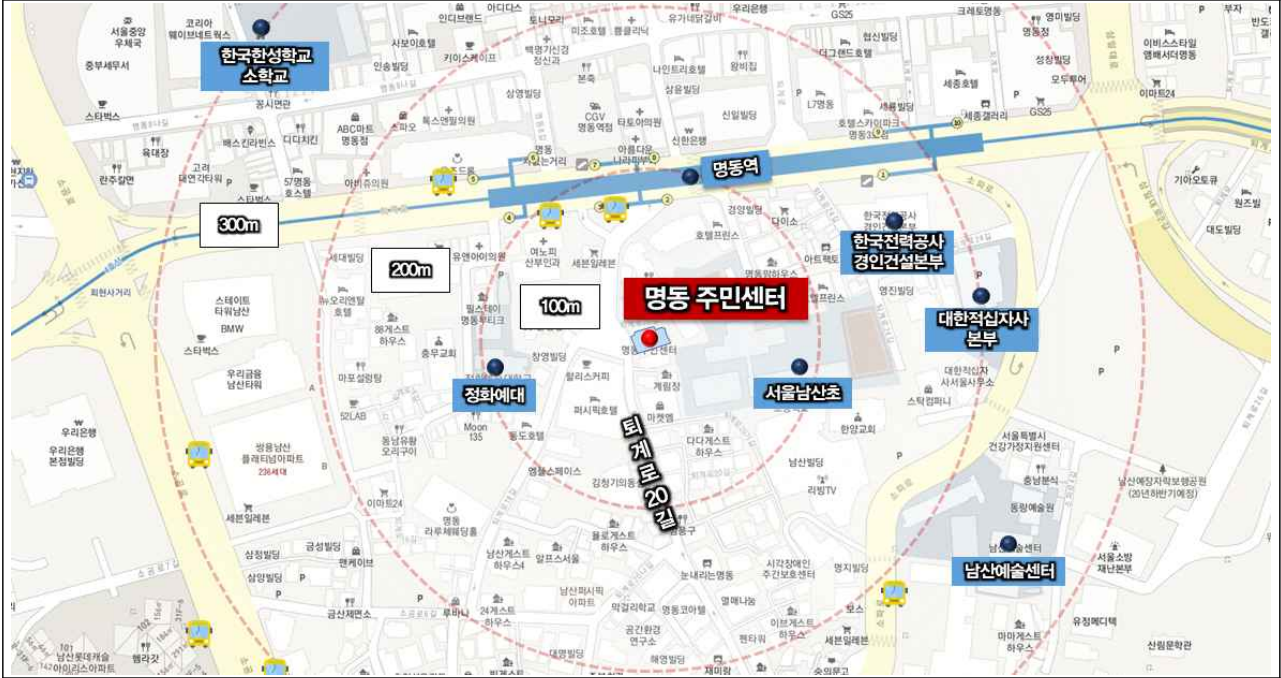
한국한성학교 소학교

명동역

300m

200m

100m

명동 주민센터

한국전력공사 경인건설본부

대한적십자사 본부

정화예대

서울남산초

퇴계로 20길

남산예술센터

코리아 웨이브네트웍스
서울중앙 우체국
중부세무서
스타벅스
꿈시면관
육대장
배스킨라빈스
디디치킨
ABC마트 명동점
스파오
고려 대연각타워
란주칼면
57명동 호스텔
인디브랜드
아디다스
토니모리
유가네닭갈비
우리은행
GS25
크레토명동
영미빌딩
부자
사보이호텔
키이스케이프
미조호텔
플클리닉
백명기신경 정신과
인송빌딩
본죽
나인트리호텔
왕비집
데그랜드호텔
협신빌딩
명동정
성창빌딩
이비스스타일 앰배서더명동
삼영빌딩
CGV 명동역점
삼윤빌딩
신일빌딩
L7명동
세종호텔
세롱빌딩
세종갤러리
이마트24
오두투어
GS25
명동 가는거리
아름다운 나라피부과
신한은행
티로이의원
기아오토큐
원즈빌
대도빌딩
다이소
한국전력공사 경인건설본부
경성빌딩
호텔프린스
세븐일레븐
어노피 산부인과
유앤아이의원
세대빌딩
명동밀리오레
아트원
웰프리스
영진빌딩
회현사거리
스테이트 타워남산
BMW
스타벅스
우리금융 남산타워
뉴오리엔탈 호텔
88게스트 하우스
충무교회
필스테이 명동부티크
명동주민센터
창영빌딩
할리스커피
계림장
파시픽호텔
마켓엠
마로설렁탕
52LAB
Moon 135
동남유황 오리구이
동도호텔
다다게스트 하우스
한양교회
대한적십자 서서울우사
스탁컴퍼니
서울특별시 건강가정지원센터
충방분식
동랑예술원
남산예장자락보행공원 (20년하반기예정)
서울소방 재난본부
우리은행
우리은행 본점빌딩
쌍용남산 플래티넘아파트
236세대
이마트24
세븐일레븐
명동 라루체웨딩홀
명동스페이스
김청기의원
남산빌딩
리빙TV
삼정빌딩
금성빌딩
삼양빌딩
편케이브
남산게스트 하우스4
알프스서울
올로게스트 하우스
시각장애인 주간보호센터
명지빌딩
남산파시픽 아파트
눈내리는명동
금산제면소
루바니
24게스트 하우스
막걸리학교
명동코아텔
엘매나능
이브게스트 하우스
공간환경 연구소
펜타뉴
세븐일레븐
유정메디텍
산림문학관
마마게스트 하우스
대명빌딩
해영빌딩
재미원
101 남산롯데캐슬 아이리스아파트
헬라갓
남산예술센터